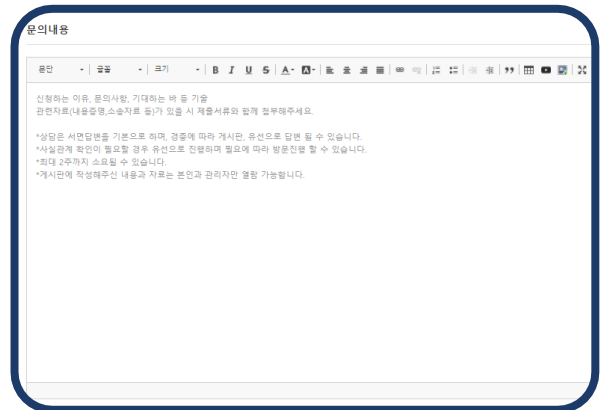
문의내용

문단 글꼴 크기 B I U S

신청하는 이유, 문의사항, 기대하는 바 등 기술
관련자료(내용증명,소송자료 등)가 있을 시 제출서류와 함께 첨부해주세요.

*상담은 서면답변을 기본으로 하며, 경중에 따라 게시판, 유선으로 답변 될 수 있습니다.
*사실관계 확인이 필요할 경우 유선으로 진행하며 필요에 따라 방문진행 할 수 있습니다.
*최대 2주까지 소요될 수 있습니다.
*게시판에 작성해주신 내용과 자료는 본인과 관리자만 열람 가능합니다.